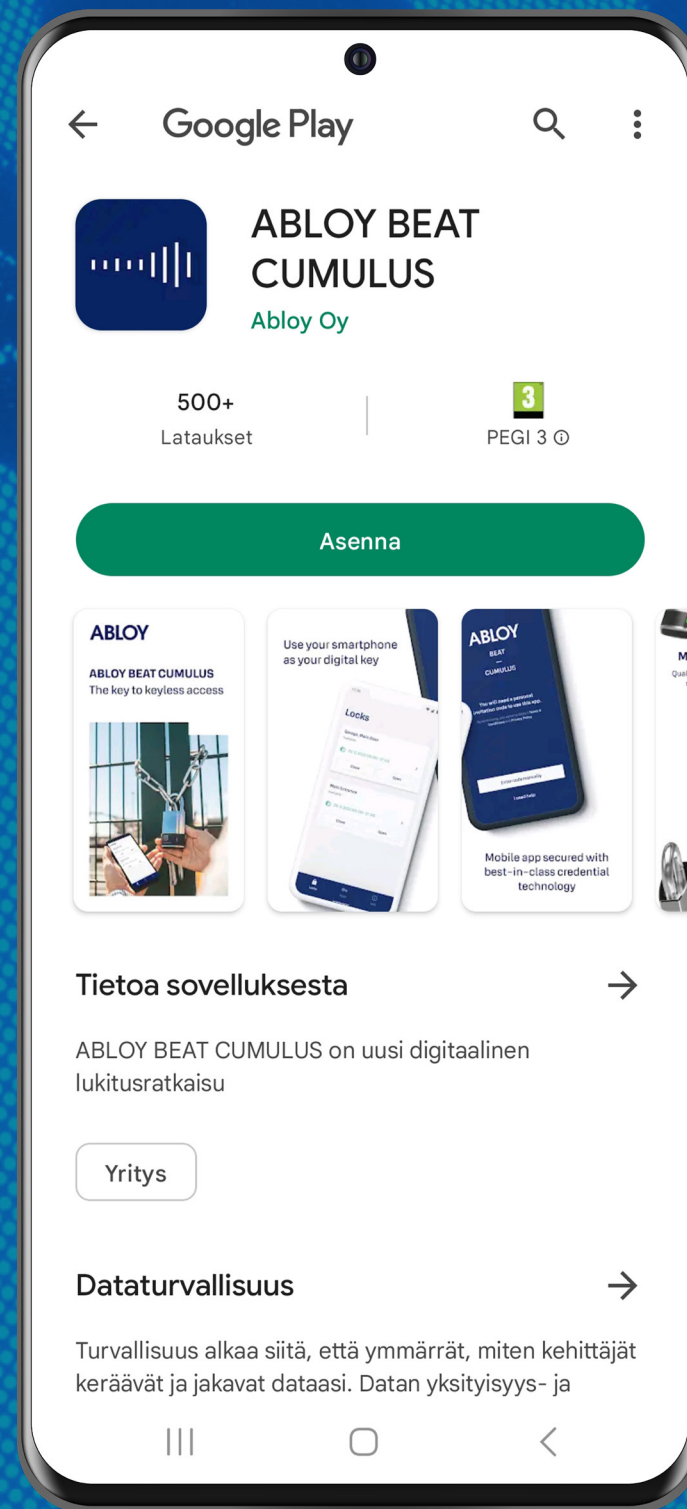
Google Play

ABLOY BEAT CUMULUS
Abloy Oy

500+
Lataukset

3
PEGI 3 ⓘ

Asenna

ABLOY
ABLOY BEAT CUMULUS
The key to keyless access

Use your smartphone as your digital key
Locks

ABLOY
BEAT
CUMULUS
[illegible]

Mobile app secured with best-in-class credential technology

Tietoa sovelluksesta

ABLOY BEAT CUMULUS on uusi digitaalinen lukitusratkaisu

Yritys

Dataturvallisuus

Turvallisuus alkaa siitä, että ymmärrät, miten kehittäjät keräävät ja jakavat dataasi. Datan yksityisyys- ja